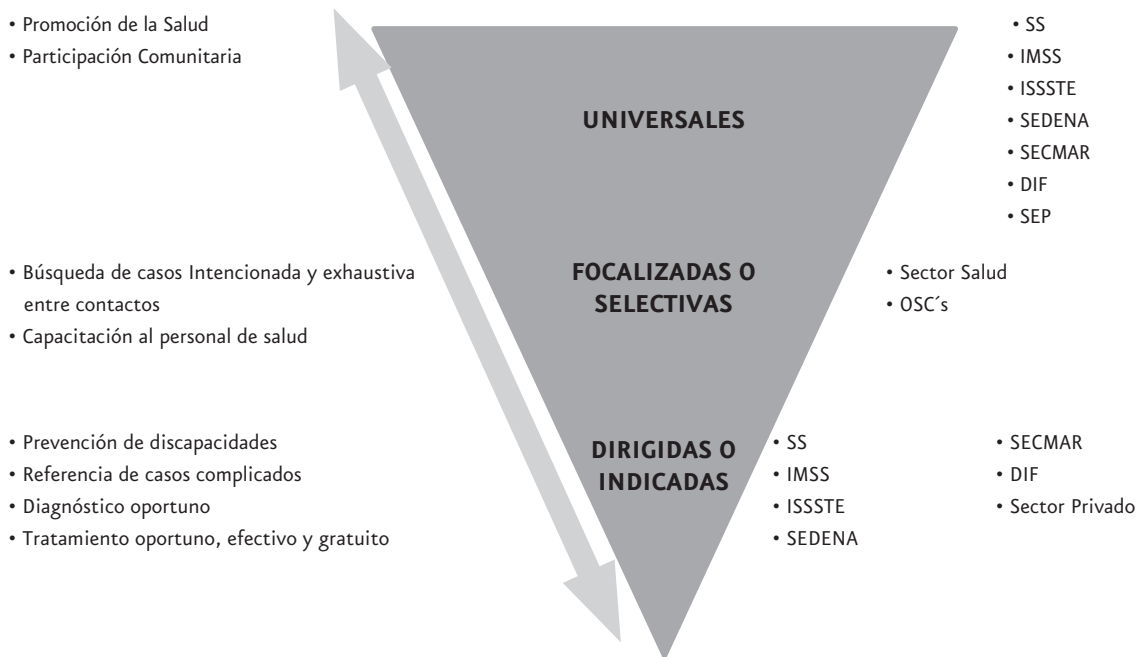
• Promoción de la Salud
• Participación Comunitaria

UNIVERSALES

• SS
• IMSS
• ISSSTE
• SEDENA
• SECMAR
• DIF
• SEP

• Búsqueda de casos Intencionada y exhaustiva entre contactos
• Capacitación al personal de salud

FOCALIZADAS O SELECTIVAS

• Sector Salud
• OSC´s

• Prevención de discapacidades
• Referencia de casos complicados
• Diagnóstico oportuno
• Tratamiento oportuno, efectivo y gratuito

DIRIGIDAS O INDICADAS

• SS
• IMSS
• ISSSTE
• SEDENA

• SECMAR
• DIF
• Sector Privado